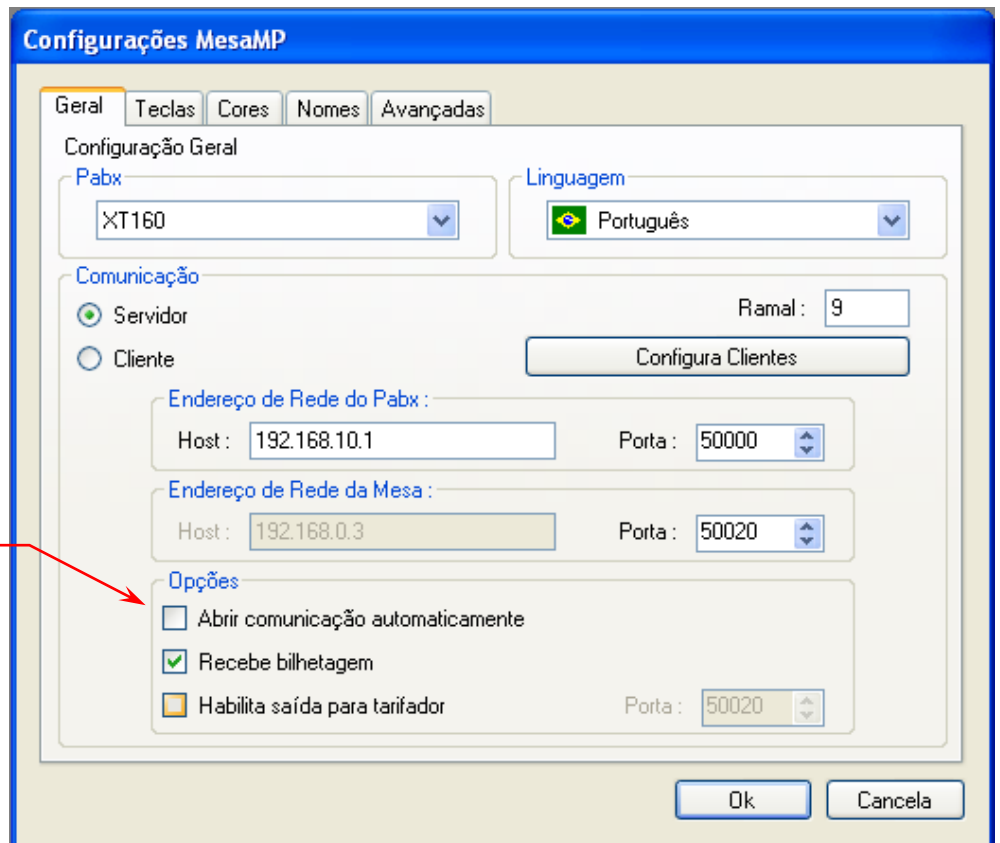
Configurações MesaMP

Geral | Teclas | Cores | Nomes | Avançadas

Configuração Geral

Pabx
XT160

Linguagem
Português

Comunicação
Servidor
Cliente
Ramal : 9
Configura Clientes

Endereço de Rede do Pabx :
Host : 192.168.10.1
Porta : 50000

Endereço de Rede da Mesa :
Host : 192.168.0.3
Porta : 50020

Opções
Abrir comunicação automaticamente
Recebe bilhetagem
Habilita saída para tarifador
Porta : 50020

Ok
Cancela